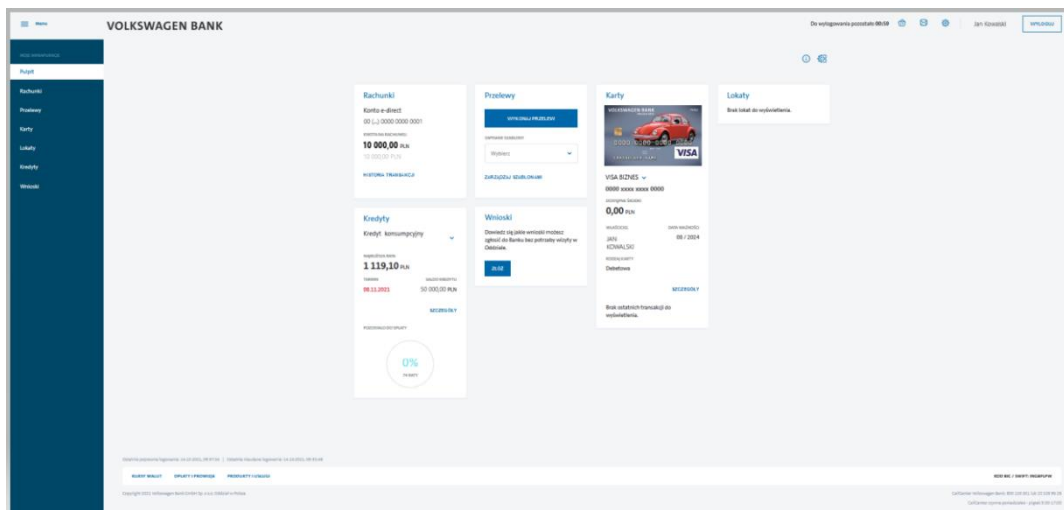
Menu

VOLKSWAGEN BANK

Do wylogowania pozostało 00:59

Jan Kowalski

WYLOGUJ

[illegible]

Pulpit

Rachunki

Przelewy

Karty

Lokaty

Kredyty

Wnioski

Rachunki

Konto e-direct

00 (...) 0000 0000 0001

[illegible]

10 000,00 PLN

10 000,00 PLN

HISTORIA TRANSAKCJI

Przelewy

WYKONAJ PRZELEW

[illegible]

Wybierz

ZARZĄDZAJ SZABLONAMI

Karty

VISA BIZNES

0000 xxxx xxxx 0000

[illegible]

0,00 PLN

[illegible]

JAN KOWALSKI

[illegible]

08 / 2024

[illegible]

Debetowa

SZCZEGÓŁY

Brak ostatnich transakcji do wyświetlenia.

Lokaty

Brak lokat do wyświetlenia.

Kredyty

Kredyt konsumpcyjny

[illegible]

1 119,10 PLN

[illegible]

08.11.2021

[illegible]

50 000,00 PLN

SZCZEGÓŁY

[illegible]

0%

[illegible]

Wnioski

Dowiedz się jakie wnioski możesz zgłosić do Banku bez potrzeby wizyty w Oddziale.

DALEJ

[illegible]

KURSY WALUT

OPŁATY I PROWIZJA

PRODUKTY I USŁUGI

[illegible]

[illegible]

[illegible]